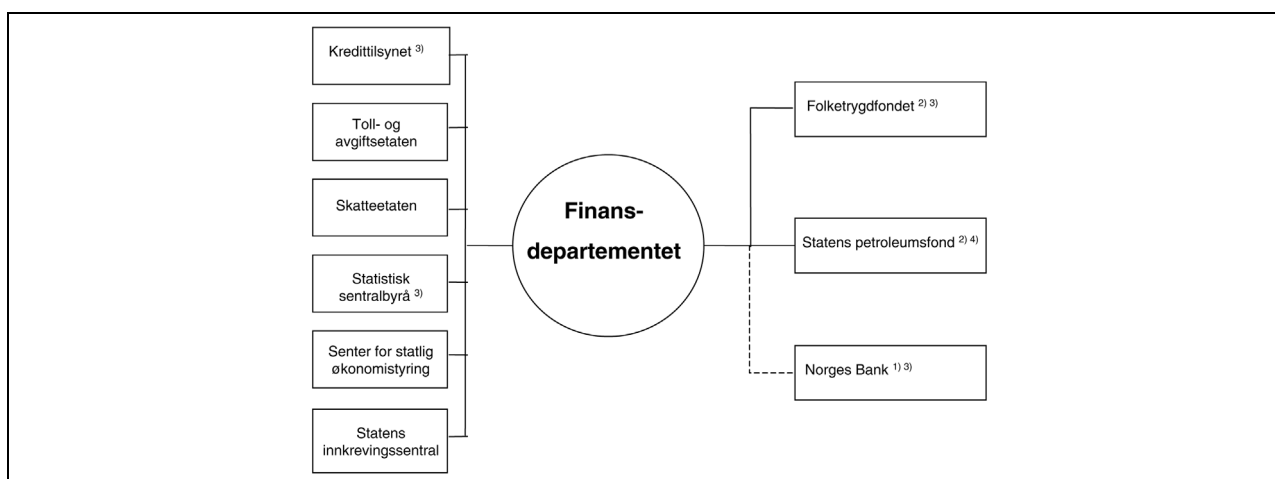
Kredittilsynet $^{3)}$

Toll- og avgiftsetaten

Skatteetaten

Statistisk sentralbyrå $^{3)}$

Senter for statlig økonomistyring

Statens innkrevingssentral

Finans-departementet

Folketrygdfondet $^{2)\ 3)}$

Statens petroleumsfond $^{2)\ 4)}$

Norges Bank $^{1)\ 3)}$